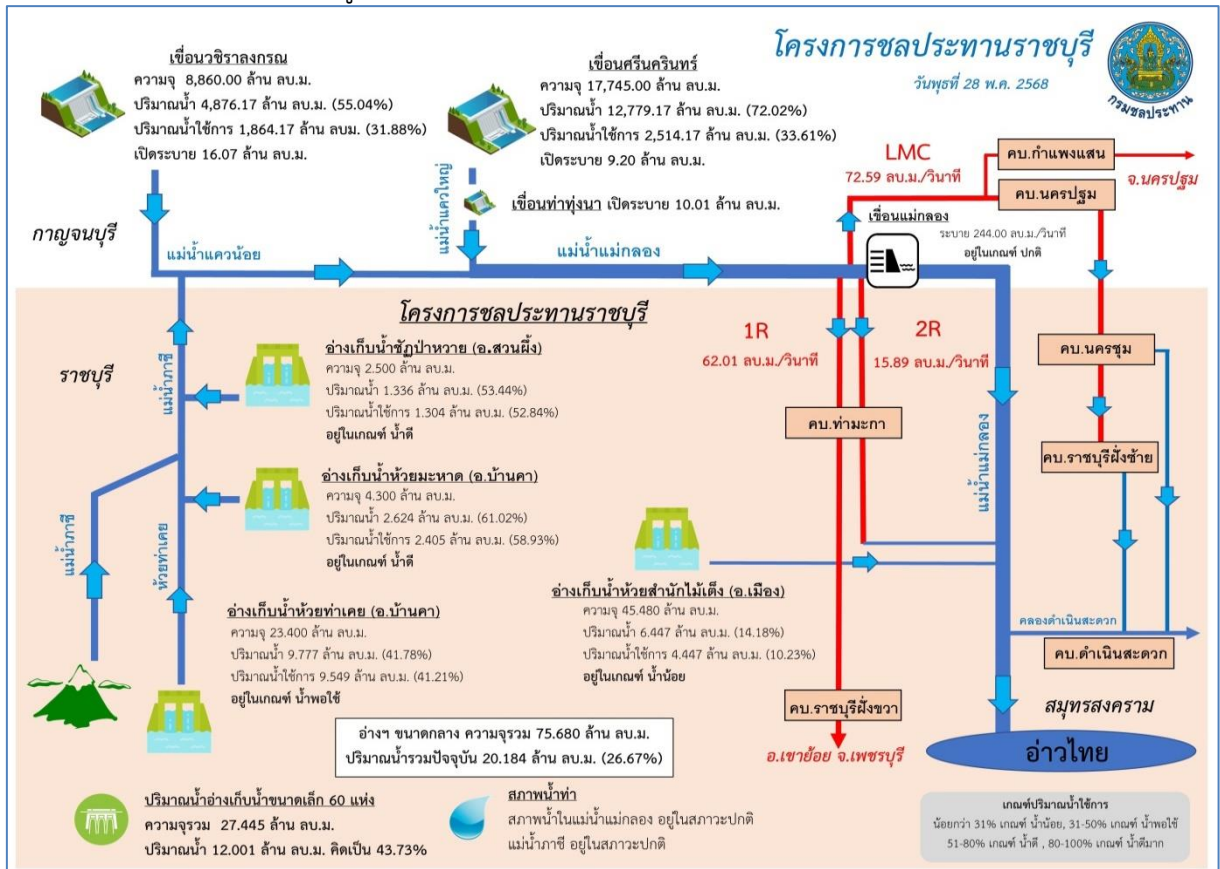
โครงการชลประทานราชบุรี
วันพุธที่ 28 พ.ค. 2568
กรมชลประทาน

เขื่อนวชิราลงกรณ
ความจุ 8,860.00 ล้าน ลบ.ม.
ปริมาณน้ำ 4,876.17 ล้าน ลบ.ม. (55.04%)
ปริมาณน้ำใช้การ 1,864.17 ล้าน ลบม. (31.88%)
เปิดระบาย 16.07 ล้าน ลบ.ม.

เขื่อนศรีนครินทร์
ความจุ 17,745.00 ล้าน ลบ.ม.
ปริมาณน้ำ 12,779.17 ล้าน ลบ.ม. (72.02%)
ปริมาณน้ำใช้การ 2,514.17 ล้าน ลบ.ม. (33.61%)
เปิดระบาย 9.20 ล้าน ลบ.ม.

เขื่อนท่าทุ่งนา เปิดระบาย 10.01 ล้าน ลบ.ม.

แม่น้ำแควใหญ่

กาญจนบุรี

แม่น้ำแควน้อย

แม่น้ำแม่กลอง

LMC
72.59 ลบ.ม./วินาที

คบ.กำแพงแสน
คบ.นครปฐม
จ.นครปฐม

เขื่อนแม่กลอง
ระบาย 244.00 ลบ.ม./วินาที
อยู่ในเกณฑ์ ปกติ

โครงการชลประทานราชบุรี

ราชบุรี

แม่น้ำภาชี

อ่างเก็บน้ำชัฏป่าหวาย (อ.สวนผึ้ง)
ความจุ 2.500 ล้าน ลบ.ม.
ปริมาณน้ำ 1.336 ล้าน ลบ.ม. (53.44%)
ปริมาณน้ำใช้การ 1.304 ล้าน ลบ.ม. (52.84%)
อยู่ในเกณฑ์ น้ำดี

1R
62.01 ลบ.ม./วินาที

2R
15.89 ลบ.ม./วินาที

คบ.นครชุม

คบ.ท่ามะกา

แม่น้ำแม่กลอง

คบ.ราชบุรีฝั่งซ้าย

อ่างเก็บน้ำห้วยมะหาด (อ.บ้านคา)
ความจุ 4.300 ล้าน ลบ.ม.
ปริมาณน้ำ 2.624 ล้าน ลบ.ม. (61.02%)
ปริมาณน้ำใช้การ 2.405 ล้าน ลบ.ม. (58.93%)
อยู่ในเกณฑ์ น้ำดี

แม่น้ำภาชี

ห้วยท่าเคย

อ่างเก็บน้ำห้วยสำนักไม้เต็ง (อ.เมือง)
ความจุ 45.480 ล้าน ลบ.ม.
ปริมาณน้ำ 6.447 ล้าน ลบ.ม. (14.18%)
ปริมาณน้ำใช้การ 4.447 ล้าน ลบ.ม. (10.23%)
อยู่ในเกณฑ์ น้ำน้อย

อ่างเก็บน้ำห้วยท่าเคย (อ.บ้านคา)
ความจุ 23.400 ล้าน ลบ.ม.
ปริมาณน้ำ 9.777 ล้าน ลบ.ม. (41.78%)
ปริมาณน้ำใช้การ 9.549 ล้าน ลบ.ม. (41.21%)
อยู่ในเกณฑ์ น้ำพอใช้

คลองดำเนินสะดวก
คบ.ดำเนินสะดวก

อ่างฯ ขนาดกลาง ความจุรวม 75.680 ล้าน ลบ.ม.
ปริมาณน้ำรวมปัจจุบัน 20.184 ล้าน ลบ.ม. (26.67%)

คบ.ราชบุรีฝั่งขวา
อ.เขาย้อย จ.เพชรบุรี

สมุทรสงคราม
อ่าวไทย

ปริมาณน้ำอ่างเก็บน้ำขนาดเล็ก 60 แห่ง
ความจุรวม 27.445 ล้าน ลบ.ม.
ปริมาณน้ำ 12.001 ล้าน ลบ.ม. คิดเป็น 43.73%

สภาพน้ำท่า
สภาพน้ำในแม่น้ำแม่กลอง อยู่ในสภาวะปกติ
แม่น้ำภาชี อยู่ในสภาวะปกติ

เกณฑ์ปริมาณน้ำใช้การ
น้อยกว่า 31% เกณฑ์ น้ำน้อย, 31-50% เกณฑ์ น้ำพอใช้
51-80% เกณฑ์ น้ำดี , 80-100% เกณฑ์ น้ำดีมาก